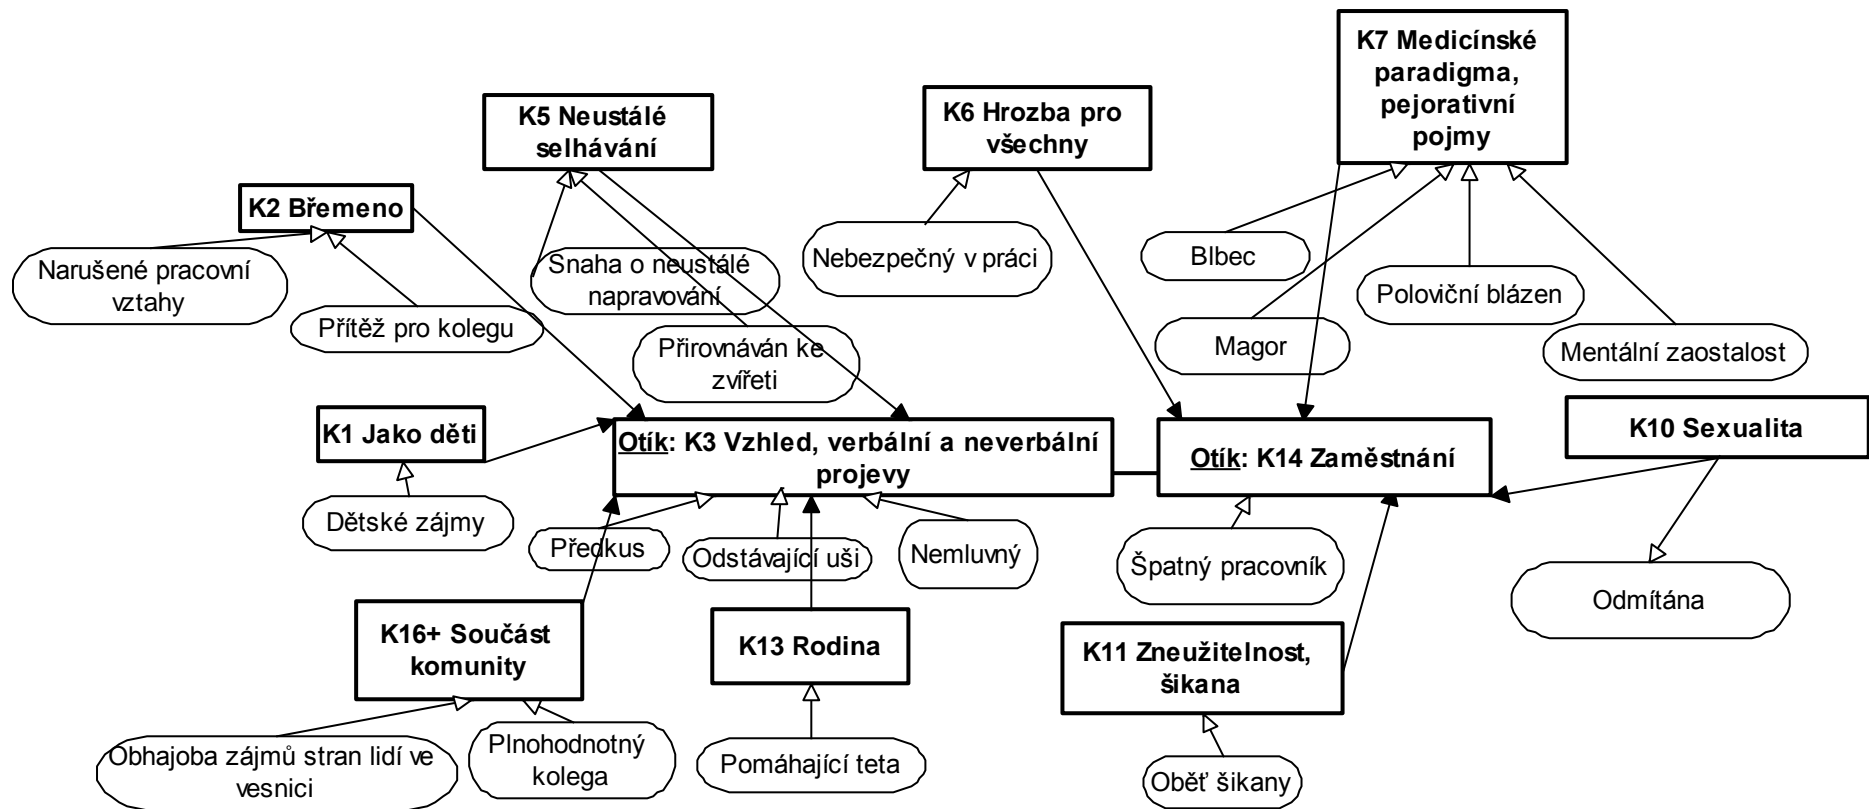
K7 Medicínské paradigma, pejorativní pojmy

K5 Neustálé selhávání

K6 Hrozba pro všechny

K2 Břemeno

Narušené pracovní vztahy

Přítěž pro kolegu

Snaha o neustálé napravování

Přirovnáván ke zvířeti

Nebezpečný v práci

Blbec

Magor

Poloviční blázen

Mentální zaostalost

K1 Jako děti

Otík: K3 Vzhled, verbální a neverbální projevy

Otík: K14 Zaměstnání

K10 Sexualita

Dětské zájmy

Předkus

Odstávající uši

Nemluvný

Špatný pracovník

Odmítána

K16+ Součást komunity

K13 Rodina

K11 Zneužitelnost, šikana

Obhajoba zájmů stran lidí ve vesnici

Plnohodnotný kolega

Pomáhající teta

Oběť šikany